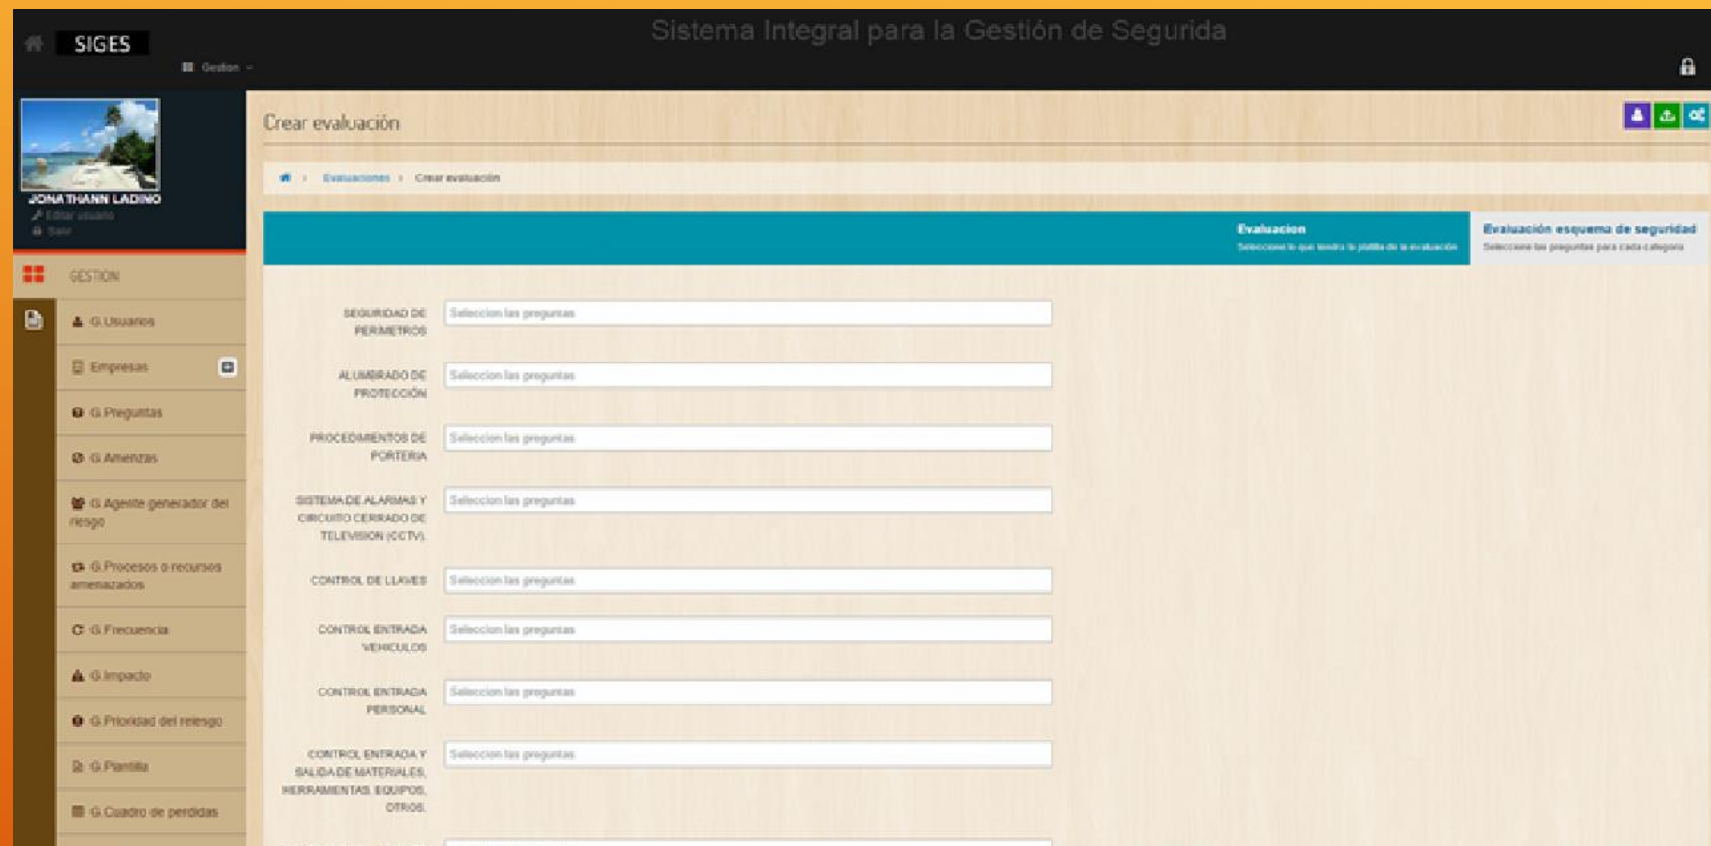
SIGES

Sistema Integral para la Gestión de Segurida

Gestion

JONATHANN LADINO
Editar usuario
Salir

GESTION

G.Usuarios

Empresas

G.Preguntas

G.Amenzas

G.Agente generador del riesgo

G.Procesos o recursos amenazados

G.Frecuencia

G.Impacto

G.Prioridad del reiesgo

G.Plantilla

G.Cuadro de perdidas

Crear evaluación

Evaluaciones › Crear evaluación

Evaluacion
Seleccione lo que tendra la platilla de la evaluación

Evaluación esquema de seguridad
Seleccione las preguntas para cada categoria

SEGURIDAD DE PERIMETROS | Seleccion las preguntas

ALUMBRADO DE PROTECCIÓN | Seleccion las preguntas

PROCEDIMIENTOS DE PORTERIA | Seleccion las preguntas

SISTEMA DE ALARMAS Y CIRCUITO CERRADO DE TELEVISION (CCTV). | Seleccion las preguntas

CONTROL DE LLAVES | Seleccion las preguntas

CONTROL ENTRADA VEHICULOS | Seleccion las preguntas

CONTROL ENTRADA PERSONAL | Seleccion las preguntas

CONTROL ENTRADA Y SALIDA DE MATERIALES, HERRAMIENTAS, EQUIPOS, OTROS. | Seleccion las preguntas